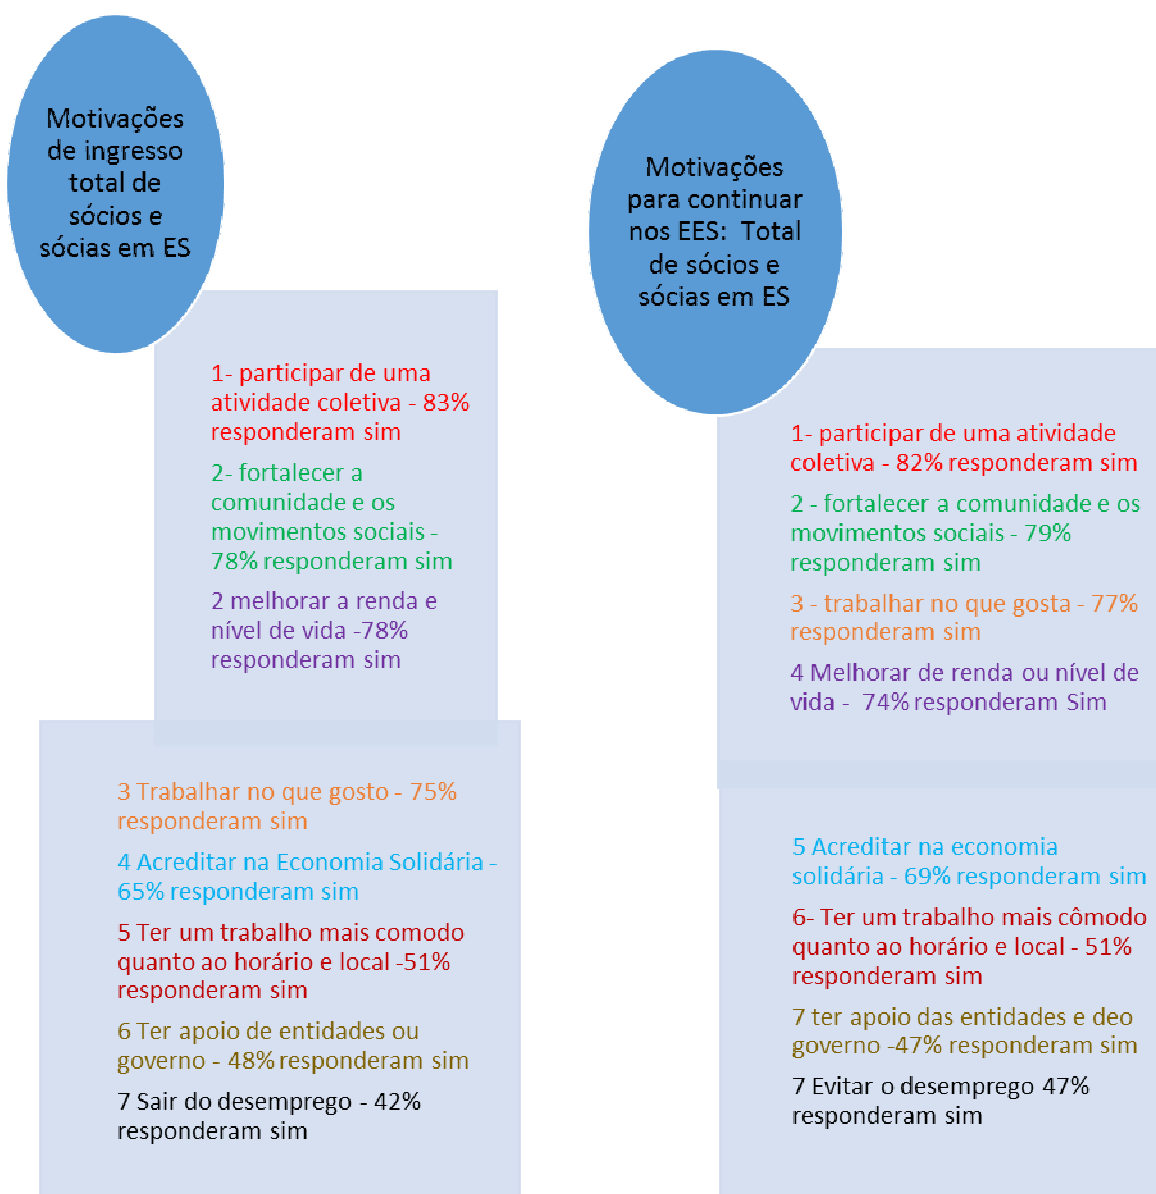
Motivações de ingresso total de sócios e sócias em ES

1- participar de uma atividade coletiva - 83% responderam sim

2- fortalecer a comunidade e os movimentos sociais - 78% responderam sim

2 melhorar a renda e nível de vida -78% responderam sim

3 Trabalhar no que gosto - 75% responderam sim

4 Acreditar na Economia Solidária - 65% responderam sim

5 Ter um trabalho mais comodo quanto ao horário e local -51% responderam sim

6 Ter apoio de entidades ou governo - 48% responderam sim

7 Sair do desemprego - 42% responderam sim

Motivações para continuar nos EES: Total de sócios e sócias em ES

1- participar de uma atividade coletiva - 82% responderam sim

2 - fortalecer a comunidade e os movimentos sociais - 79% responderam sim

3 - trabalhar no que gosta - 77% responderam sim

4 Melhorar de renda ou nível de vida - 74% responderam Sim

5 Acreditar na economia solidária - 69% responderam sim

6- Ter um trabalho mais cômodo quanto ao horário e local - 51% responderam sim

7 ter apoio das entidades e deo governo -47% responderam sim

7 Evitar o desemprego 47% responderam sim